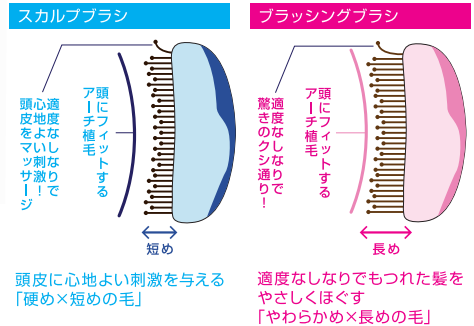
スカルプブラシ

頭にフィットするアーチ植毛

適度なしなりで心地よい刺激！頭皮をマッサージ

短め

頭皮に心地よい刺激を与える「硬め×短めの毛」

ブラッシングブラシ

頭にフィットするアーチ植毛

適度なしなりで驚きのクシ通り！

長め

適度なしなりでもつれた髪をやさしくほぐす「やわらかめ×長めの毛」